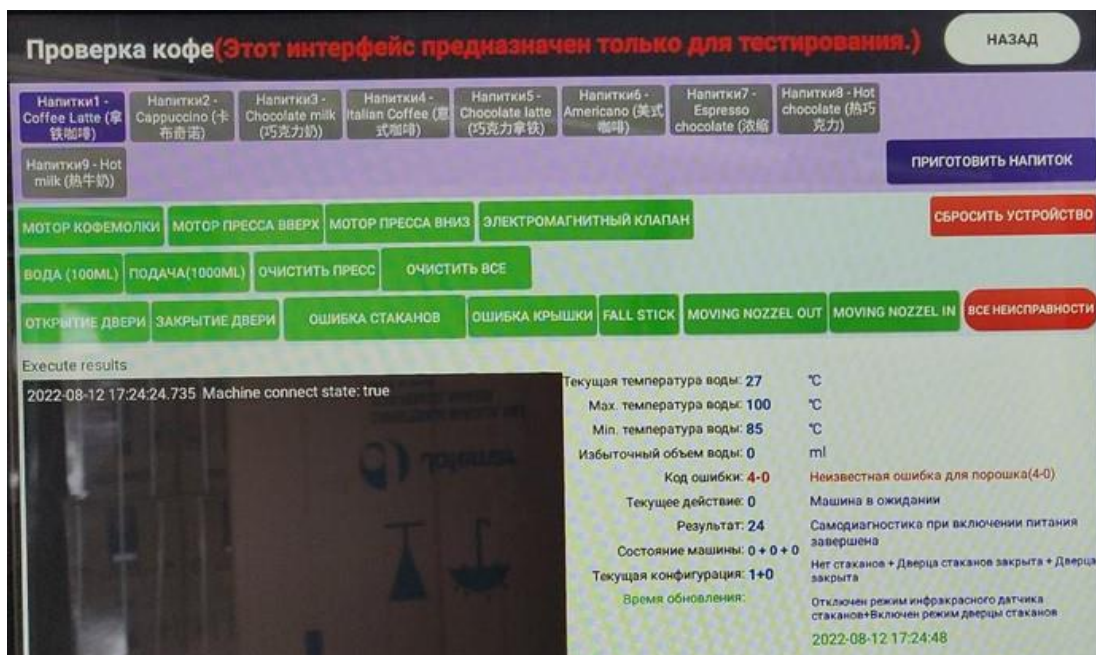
Проверка кофе(Этот интерфейс предназначен только для тестирования.)

НАЗАД

Напитки1 - Coffee Latte (拿铁咖啡)

Напитки2 - Cappuccino (卡布奇诺)

Напитки3 - Chocolate milk (巧克力奶)

Напитки4 - Italian Coffee (意式咖啡)

Напитки5 - Chocolate latte (巧克力拿铁)

Напитки6 - Americano (美式咖啡)

Напитки7 - Espresso chocolate (浓缩

Напитки8 - Hot chocolate (热巧克力)

Напитки9 - Hot milk (热牛奶)

ПРИГОТОВИТЬ НАПИТОК

МОТОР КОФЕМОЛКИ

МОТОР ПРЕССА ВВЕРХ

МОТОР ПРЕССА ВНИЗ

ЭЛЕКТРОМАГНИТНЫЙ КЛАПАН

СБРОСИТЬ УСТРОЙСТВО

ВОДА (100ML)

ПОДАЧА(1000ML)

ОЧИСТИТЬ ПРЕСС

ОЧИСТИТЬ ВСЕ

ОТКРЫТИЕ ДВЕРИ

ЗАКРЫТИЕ ДВЕРИ

ОШИБКА СТАКАНОВ

ОШИБКА КРЫШКИ

FALL STICK

MOVING NOZZEL OUT

MOVING NOZZEL IN

ВСЕ НЕИСПРАВНОСТИ

Execute results

2022-08-12 17:24:24.735 Machine connect state: true

Текущая температура воды: 27 ℃

Max. температура воды: 100 ℃

Min. температура воды: 85 ℃

Избыточный объем воды: 0 ml

Код ошибки: 4-0 Неизвестная ошибка для порошка(4-0)

Текущее действие: 0 Машина в ожидании

Результат: 24 Самодиагностика при включении питания завершена

Состояние машины: 0 + 0 + 0 Нет стаканов + Дверца стаканов закрыта + Дверца закрыта

Текущая конфигурация: 1+0 Отключен режим инфракрасного датчика стаканов+Включен режим дверцы стаканов

Время обновления: 2022-08-12 17:24:48